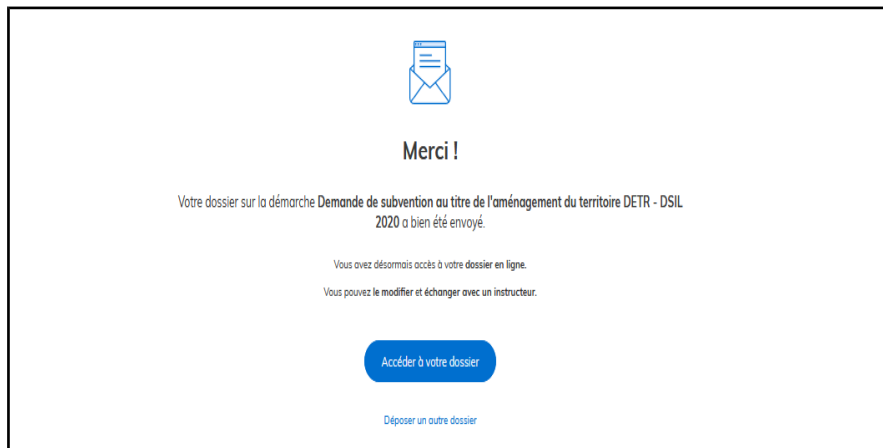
Merci !

Votre dossier sur la démarche **Demande de subvention au titre de l'aménagement du territoire DETR - DSIL 2020** a bien été envoyé.

Vous avez désormais accès à votre **dossier en ligne.**

Vous pouvez **le modifier** et **échanger avec un instructeur.**

Accéder à votre dossier

Déposer un autre dossier